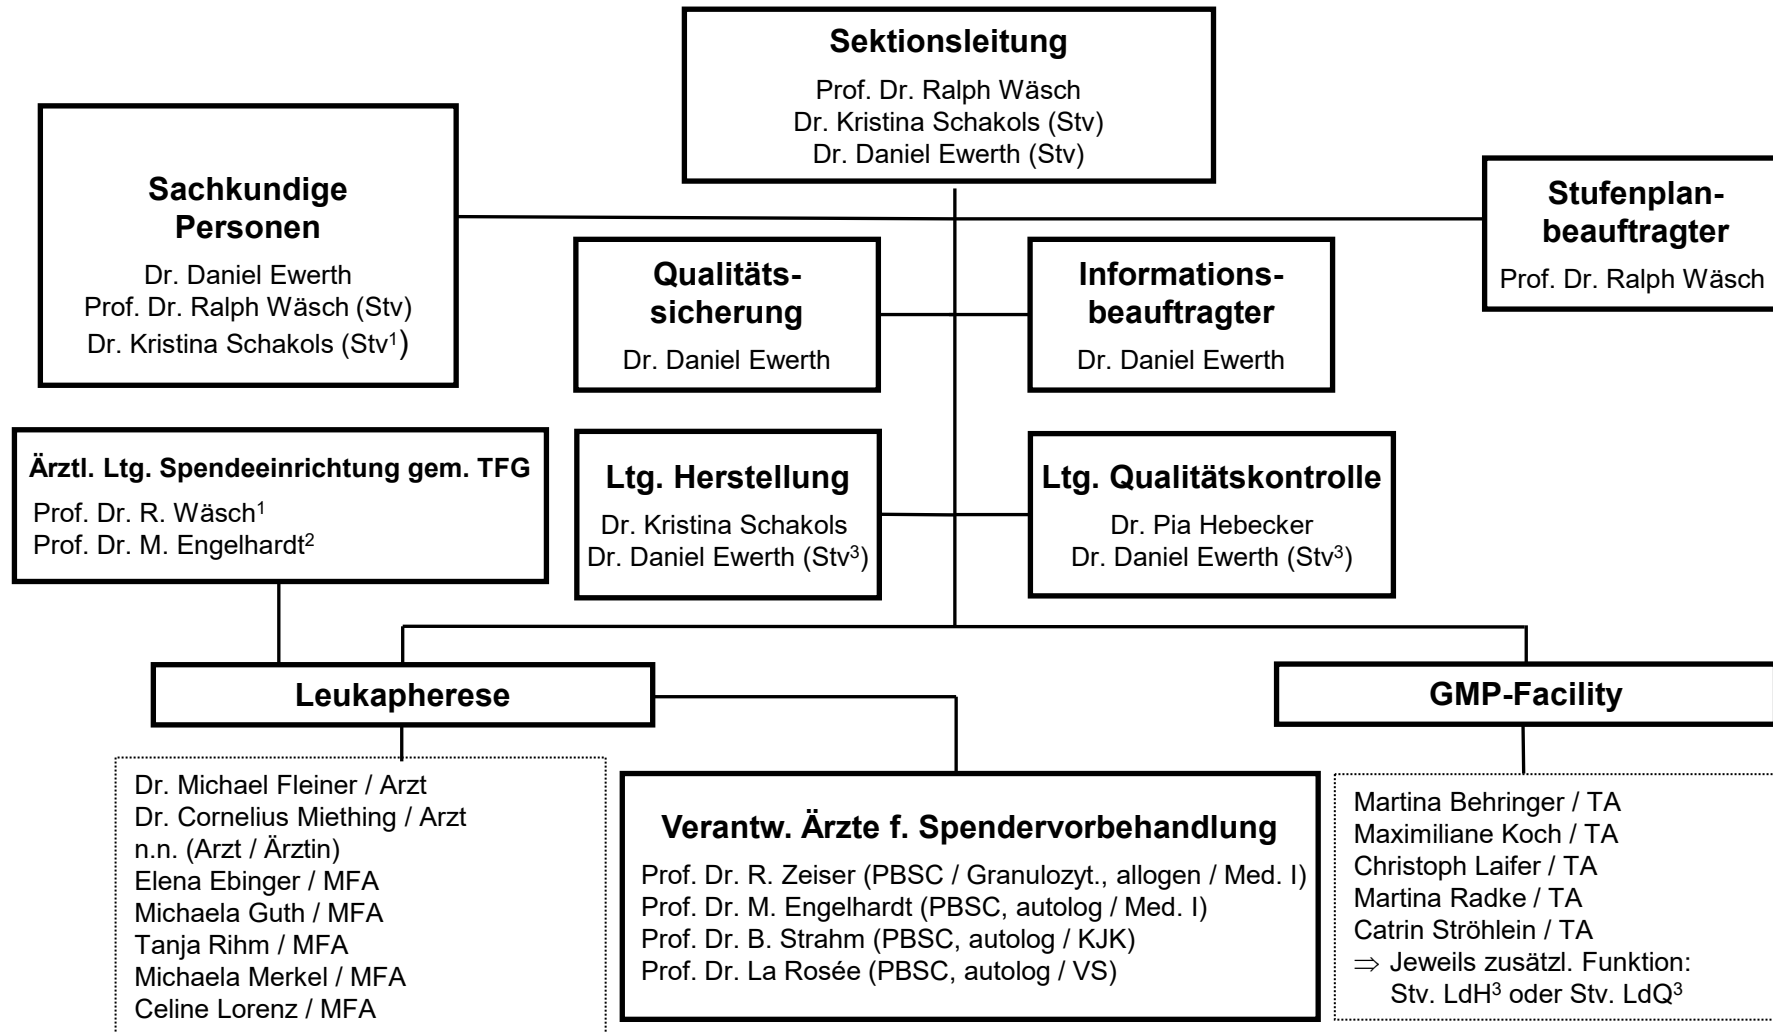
**Sektionsleitung**
Prof. Dr. Ralph Wäsch
Dr. Kristina Schakols (Stv)
Dr. Daniel Ewerth (Stv)

**Sachkundige Personen**
Dr. Daniel Ewerth
Prof. Dr. Ralph Wäsch (Stv)
Dr. Kristina Schakols (Stv$^1$)

**Stufenplanbeauftragter**
Prof. Dr. Ralph Wäsch

**Qualitätssicherung**
Dr. Daniel Ewerth

**Informationsbeauftragter**
Dr. Daniel Ewerth

**Ärztl. Ltg. Spendeeinrichtung gem. TFG**
Prof. Dr. R. Wäsch$^1$
Prof. Dr. M. Engelhardt$^2$

**Ltg. Herstellung**
Dr. Kristina Schakols
Dr. Daniel Ewerth (Stv$^3$)

**Ltg. Qualitätskontrolle**
Dr. Pia Hebecker
Dr. Daniel Ewerth (Stv$^3$)

**Leukapherese**

**GMP-Facility**

Dr. Michael Fleiner / Arzt
Dr. Cornelius Miething / Arzt
n.n. (Arzt / Ärztin)
Elena Ebinger / MFA
Michaela Guth / MFA
Tanja Rihm / MFA
Michaela Merkel / MFA
Celine Lorenz / MFA

**Verantw. Ärzte f. Spendervorbehandlung**
Prof. Dr. R. Zeiser (PBSC / Granulozyt., allogen / Med. I)
Prof. Dr. M. Engelhardt (PBSC, autolog / Med. I)
Prof. Dr. B. Strahm (PBSC, autolog / KJK)
Prof. Dr. La Rosée (PBSC, autolog / VS)

Martina Behringer / TA
Maximiliane Koch / TA
Christoph Laifer / TA
Martina Radke / TA
Catrin Ströhlein / TA
$\Rightarrow$ Jeweils zusätzl. Funktion: Stv. LdH$^3$ oder Stv. LdQ$^3$